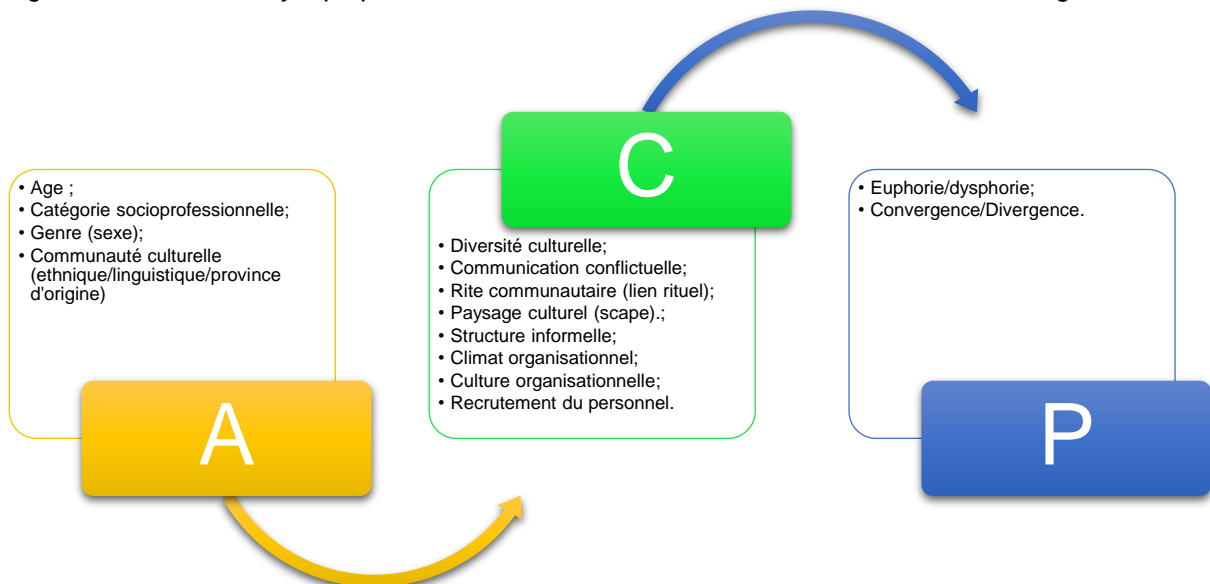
• Age ;
• Catégorie socioprofessionnelle;
• Genre (sexe);
• Communauté culturelle (ethnique/linguistique/province d'origine)

A

C

• Diversité culturelle;
• Communication conflictuelle;
• Rite communautaire (lien rituel);
• Paysage culturel (scape).;
• Structure informelle;
• Climat organisationnel;
• Culture organisationnelle;
• Recrutement du personnel.

• Euphorie/dysphorie;
• Convergence/Divergence.

P